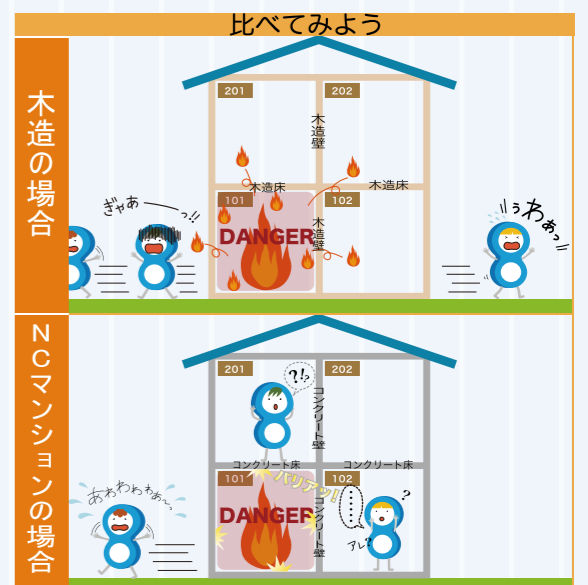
比べてみよう

木造の場合

201
202
木造壁
木造床
木造床
101
102
DANGER
木造壁
ぎゃあーっ!!
うわぁっ

ＮＣマンションの場合

201
202
?!
コンクリート壁
コンクリート床
コンクリート床
101
102
バリアッ!
DANGER
コンクリート壁
あわわわわぁ〜
?
アレ?